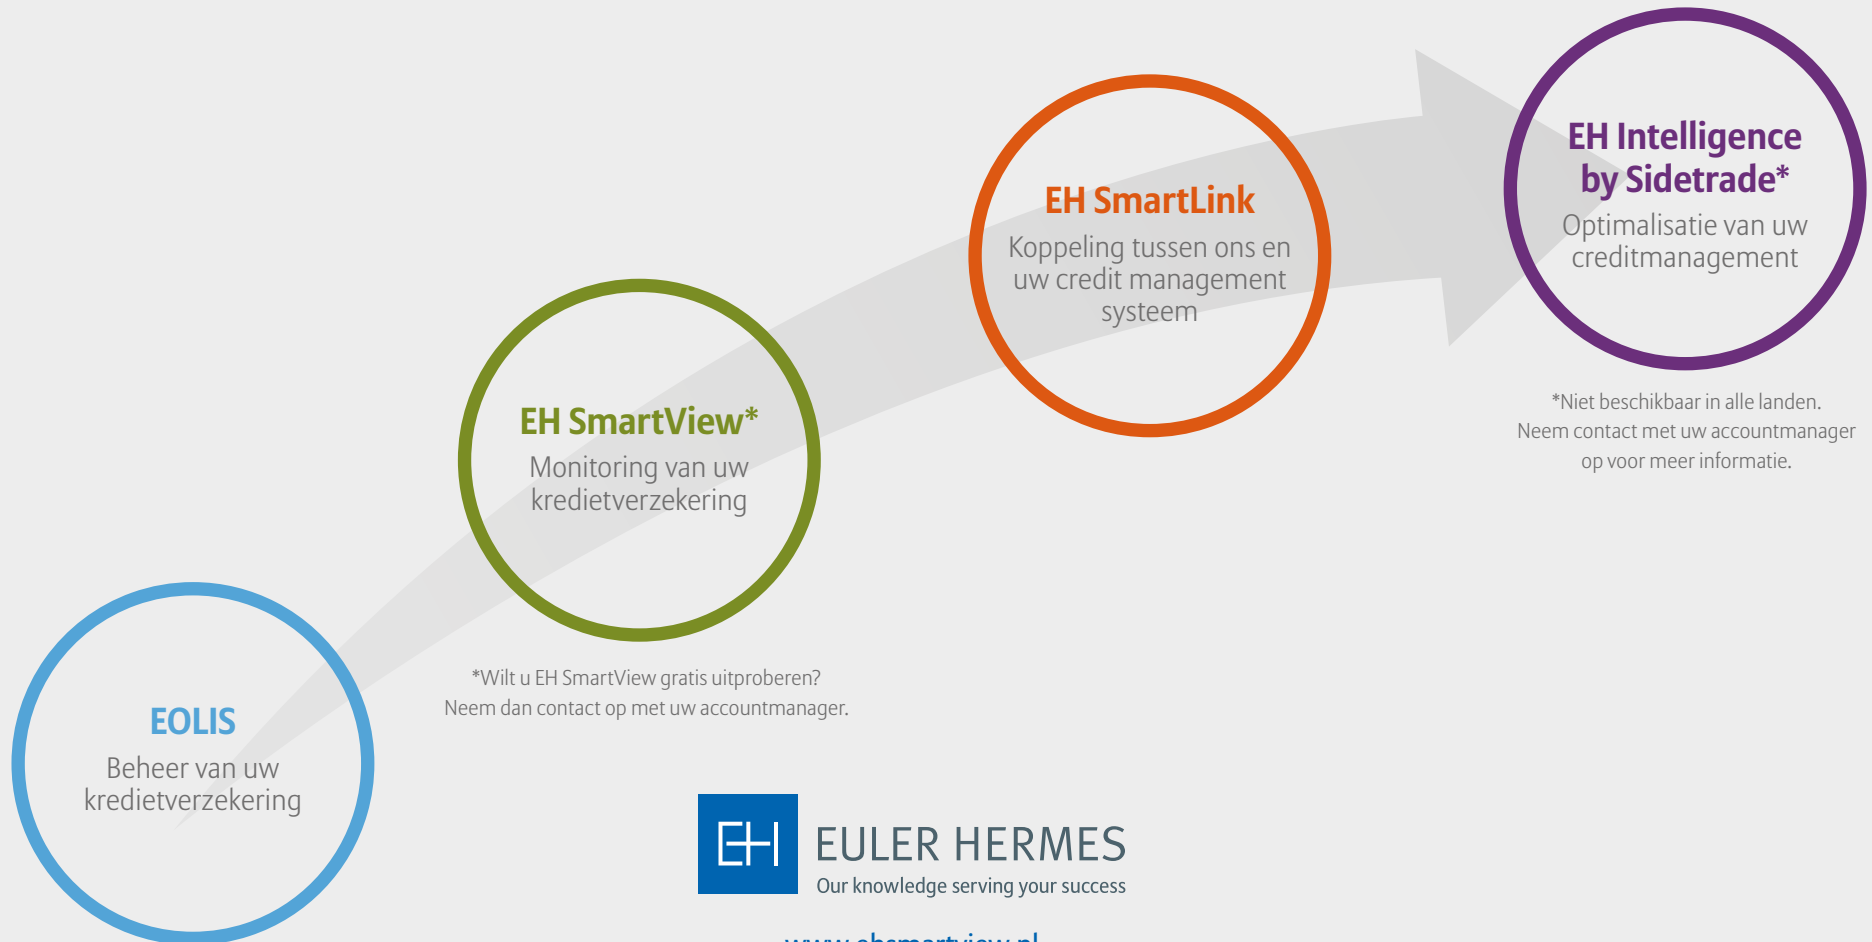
EH Intelligence by Sidetrade*
Optimalisatie van uw creditmanagement

*Niet beschikbaar in alle landen.
Neem contact met uw accountmanager op voor meer informatie.

EH SmartLink
Koppeling tussen ons en uw credit management systeem

EH SmartView*
Monitoring van uw kredietverzekering

*Wilt u EH SmartView gratis uitproberen?
Neem dan contact op met uw accountmanager.

EOLIS
Beheer van uw kredietverzekering

EH
EULER HERMES
Our knowledge serving your success

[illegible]